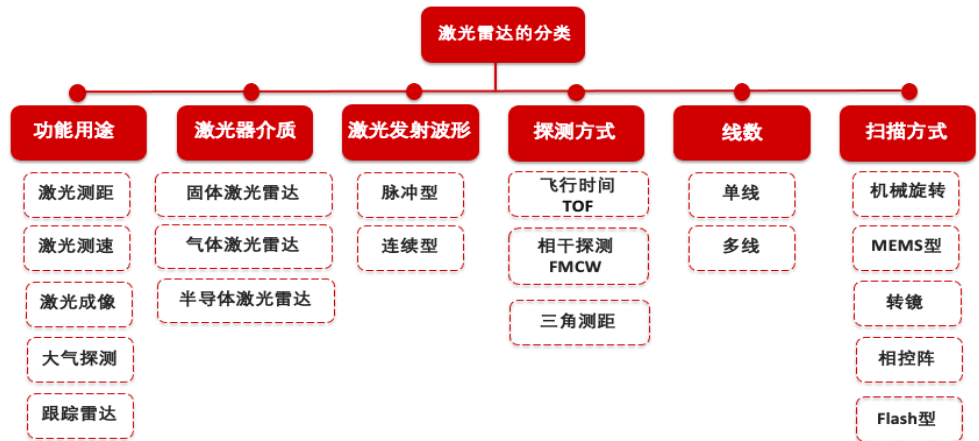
激光雷达的分类

功能用途
激光测距
激光测速
激光成像
大气探测
跟踪雷达

激光器介质
固体激光雷达
气体激光雷达
半导体激光雷达

激光发射波形
脉冲型
连续型

探测方式
飞行时间 TOF
相干探测 FMCW
三角测距

线数
单线
多线

扫描方式
机械旋转
MEMS型
转镜
相控阵
Flash型